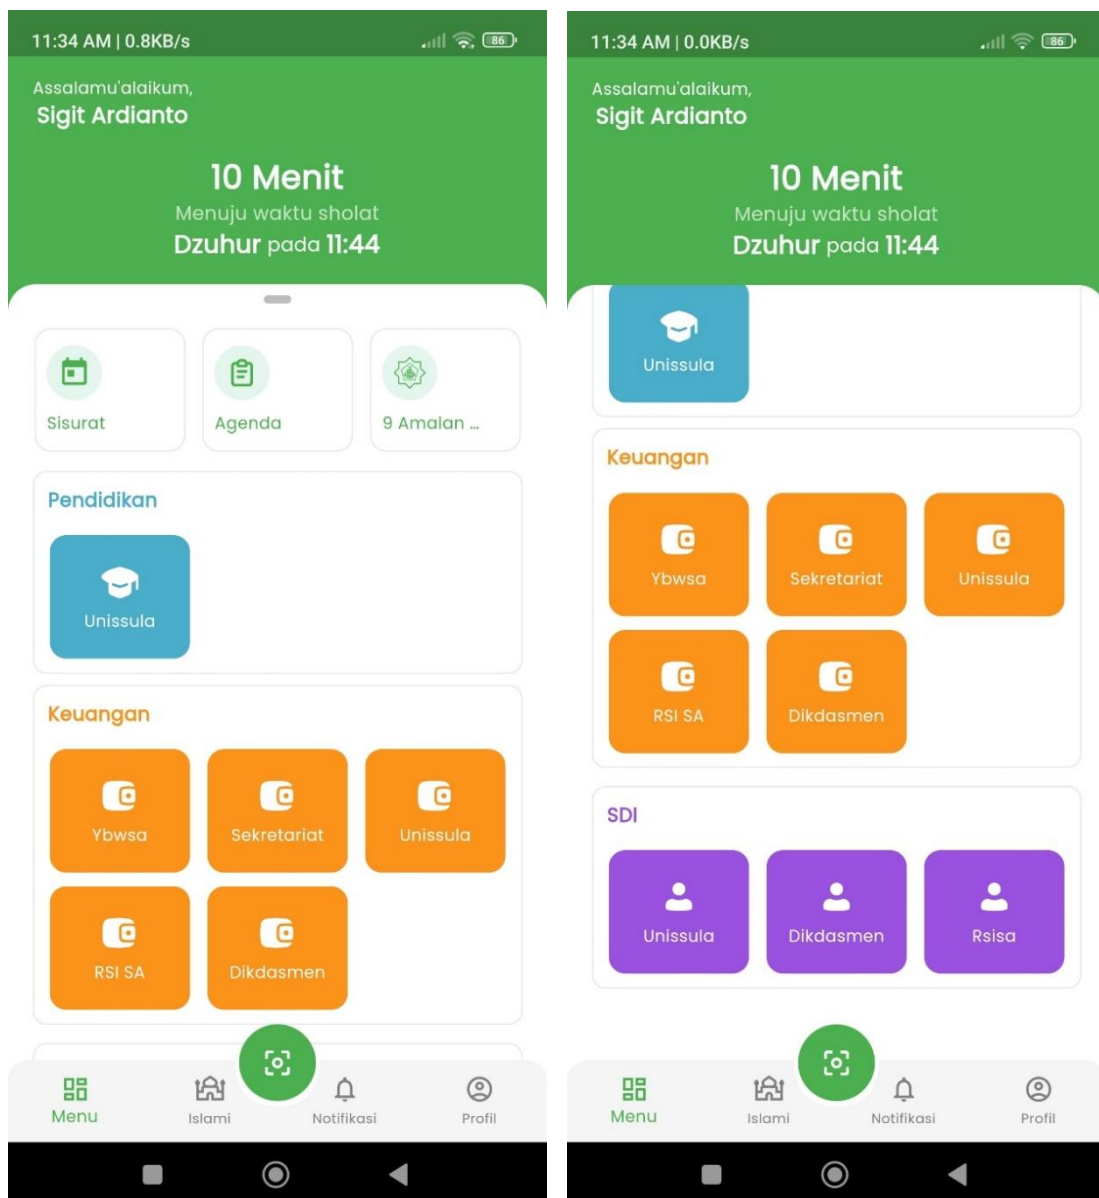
11:34 AM | 0.8KB/s

86

Assalamu'alaikum,
Sigit Ardianto

10 Menit
Menuju waktu sholat
Dzuhur pada 11:44

Sisurat

Agenda

9 Amalan ...

Pendidikan

Unissula

Keuangan

Ybwsa

Sekretariat

Unissula

RSI SA

Dikdasmen

Menu

Islami

Notifikasi

Profil

11:34 AM | 0.0KB/s

86

Assalamu'alaikum,
Sigit Ardianto

10 Menit
Menuju waktu sholat
Dzuhur pada 11:44

Unissula

Keuangan

Ybwsa

Sekretariat

Unissula

RSI SA

Dikdasmen

SDI

Unissula

Dikdasmen

Rsisa

Menu

Islami

Notifikasi

Profil